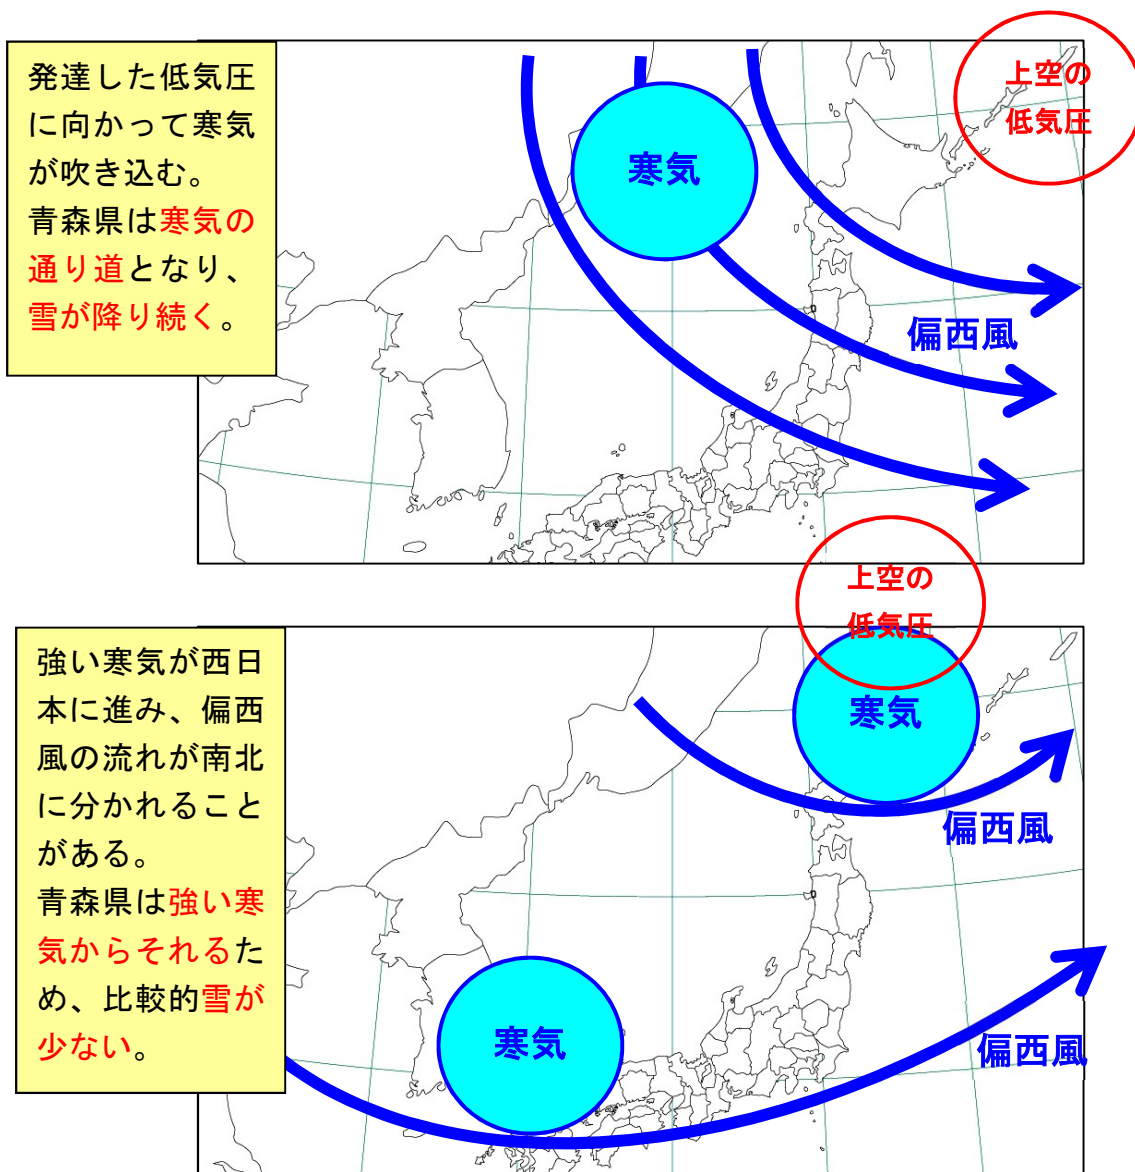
発達した低気圧に向かって寒気が吹き込む。
青森県は寒気の通り道となり、雪が降り続く。

上空の低気圧

寒気

偏西風

上空の低気圧

強い寒気が西日本に進み、偏西風の流れが南北に分かれることがある。
青森県は強い寒気からそれるため、比較的雪が少ない。

寒気

偏西風

寒気

偏西風